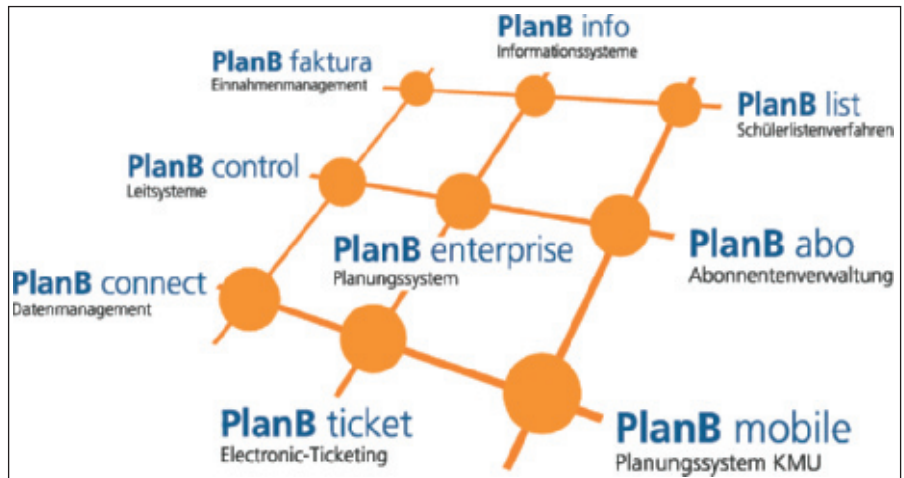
PlanB info
Informationssysteme

PlanB faktura
Einnahmenmanagement

PlanB list
Schülerlistenverfahren

PlanB control
Leitsysteme

PlanB enterprise
Planungssystem

PlanB abo
Abonnentenverwaltung

PlanB connect
Datenmanagement

PlanB ticket
Electronic-Ticketing

PlanB mobile
Planungssystem KMU